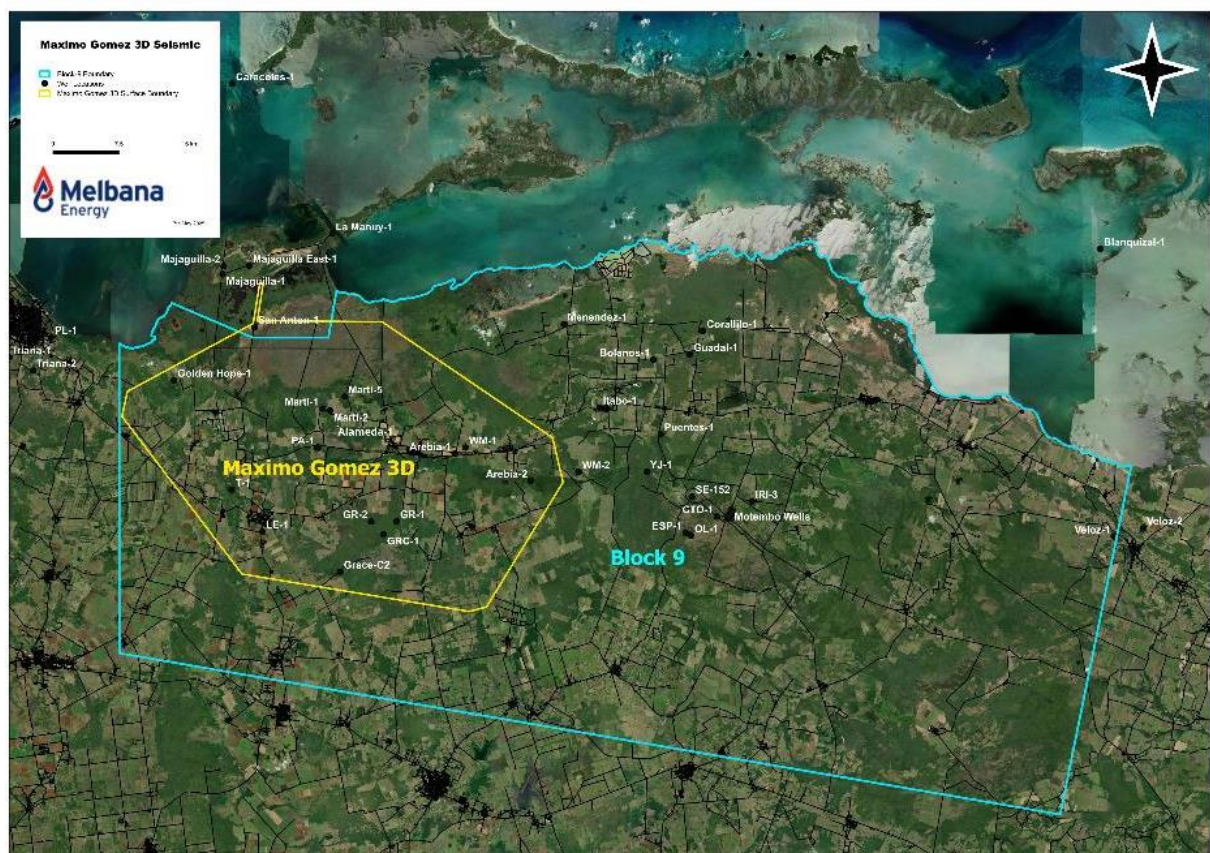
Maximo Gomez 3D Seismic

Block 9 Boundary
Well Locations
Maximo Gomez 3D Surface Boundary

0 7.5 15 km

Melbana Energy

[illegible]

Carcoles-1
La Manuy-1
Majaguilla-2
Majaguilla East-1
Majaguilla-1
San Anton-1
PL-1
Triana-1
Triana-2
Golden Hope-1
Marti-5
Marti-1
Marti-2
Alameda-1
PA-1
Arebia-1
WM-1
Arebia-2
Maximo Gomez 3D
T-1
LE-1
GR-2
GR-1
GRC-1
Grace-C2
Menendez-1
Corralillo-1
Bolanos-1
Guadal-1
Itabo-1
Puentos-1
WM-2
YJ-1
SE-152
IRI-3
CTD-1
ESP-1
OL-1
Motembo Wells
Block 9
Blanquizal-1
Veloz-1
Veloz-2